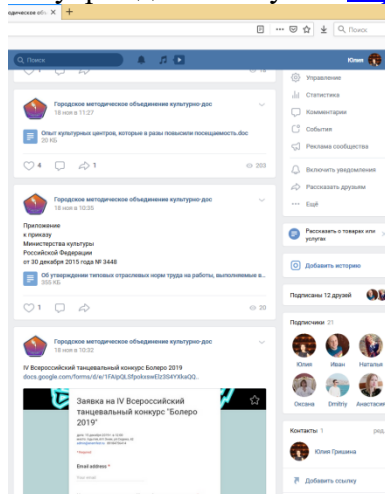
одическое объе... ×  +

Q Поиск

Юлия

Управление
Статистика
Комментарии
События
Реклама сообщества

Городское методическое объединение культурно-дос
18 ноя в 11:27

Опыт культурных центров, которые в разы повысили посещаемость.doc
20 КБ

4  1  203

Включить уведомления
Рассказать друзьям
Ещё

Городское методическое объединение культурно-дос
18 ноя в 10:35

Приложение
к приказу
Министерства культуры
Российской Федерации
от 30 декабря 2015 года N 3448

Об утверждении типовых отраслевых норм труда на работы, выполняемые в...
355 КБ

Рассказать о товарах или услугах

Добавить историю

Подписаны 12 друзей

1  20

Подписчики 21

Юлия  Иван  Наталья
Оксана  Dmitriy  Анастасия

Городское методическое объединение культурно-дос
18 ноя в 10:32

IV Всероссийский танцевальный конкурс Болеро 2019
docs.google.com/forms/d/e/1FAIpQLSfpoksewEIz3S4YXkaQG...

Заявка на IV Всероссийский танцевальный конкурс "Болеро 2019"

Email address *

Контакты 1

Юлия Гришина

Добавить ссылку